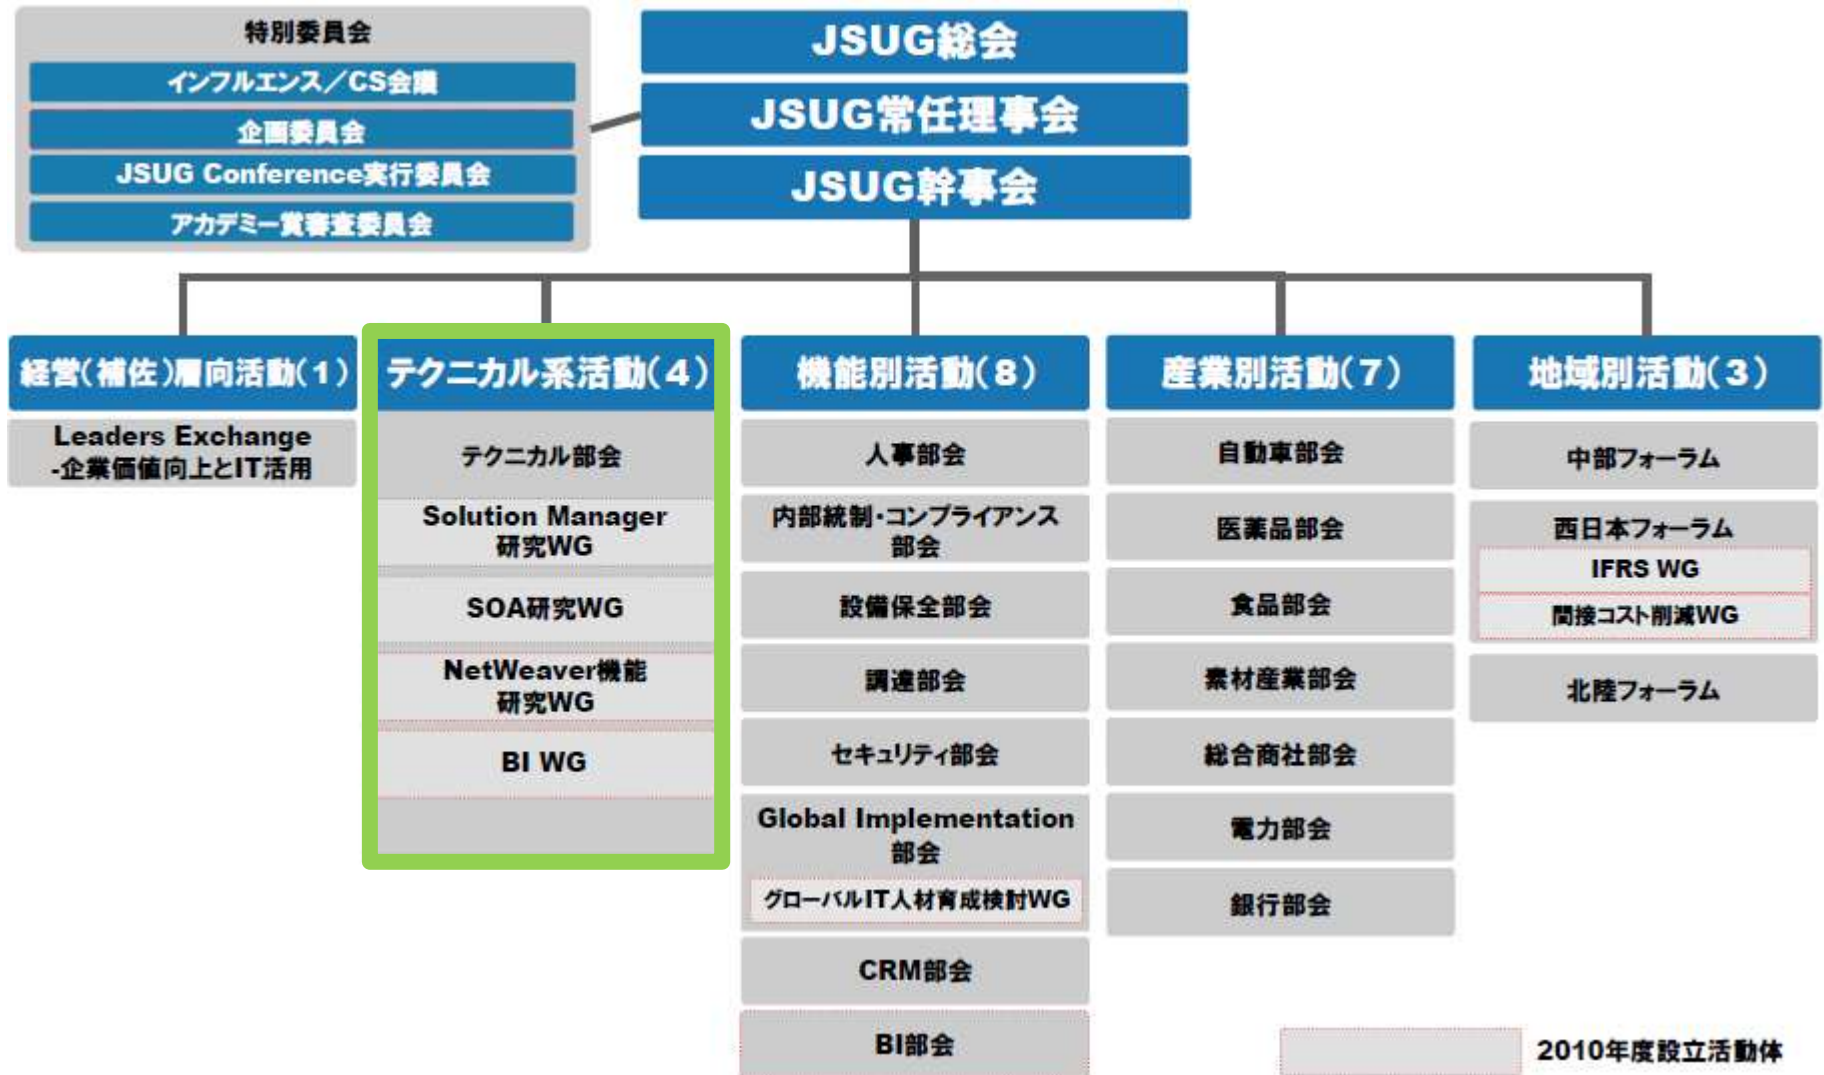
特別委員会
インフルエンス／CS会議
企画委員会
JSUG Conference実行委員会
アカデミー賞審査委員会

JSUG総会
JSUG常任理事会
JSUG幹事会

経営（補佐）層向活動（1）
Leaders Exchange -企業価値向上とIT活用

テクニカル系活動（4）
テクニカル部会
Solution Manager 研究WG
SOA研究WG
NetWeaver機能 研究WG
BI WG

機能別活動（8）
人事部会
内部統制・コンプライアンス部会
設備保全部会
調達部会
セキュリティ部会
Global Implementation 部会
グローバルIT人材育成検討WG
CRM部会
BI部会

産業別活動（7）
自動車部会
医薬品部会
食品部会
素材産業部会
総合商社部会
電力部会
銀行部会

地域別活動（3）
中部フォーラム
西日本フォーラム
IFRS WG
間接コスト削減WG
北陸フォーラム

2010年度設立活動体